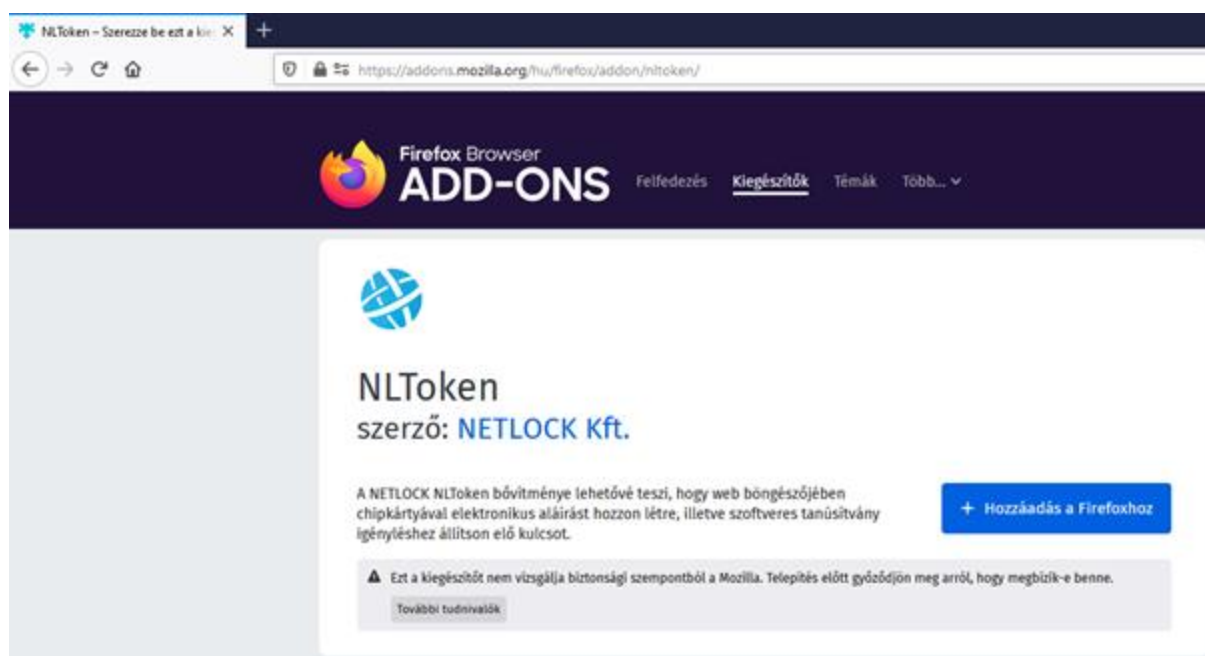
NLToken – Szerezze be ezt a kie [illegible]

https://addons.mozilla.org/hu/firefox/addon/nltoken/

Firefox Browser
ADD-ONS

Felfedezés Kiegészítők Témák Több...

NLToken
szerző: NETLOCK Kft.

A NETLOCK NLToken bővítménye lehetővé teszi, hogy web böngészőjében chipkártyával elektronikus aláírást hozzon létre, illetve szoftveres tanúsítvány igényléshez állítson elő kulcsot.

+ Hozzáadás a Firefoxhoz

Ezt a kiegészítőt nem vizsgálja biztonsági szempontból a Mozilla. Telepítés előtt győződjön meg arról, hogy megbízik-e benne.

További tudnivalók